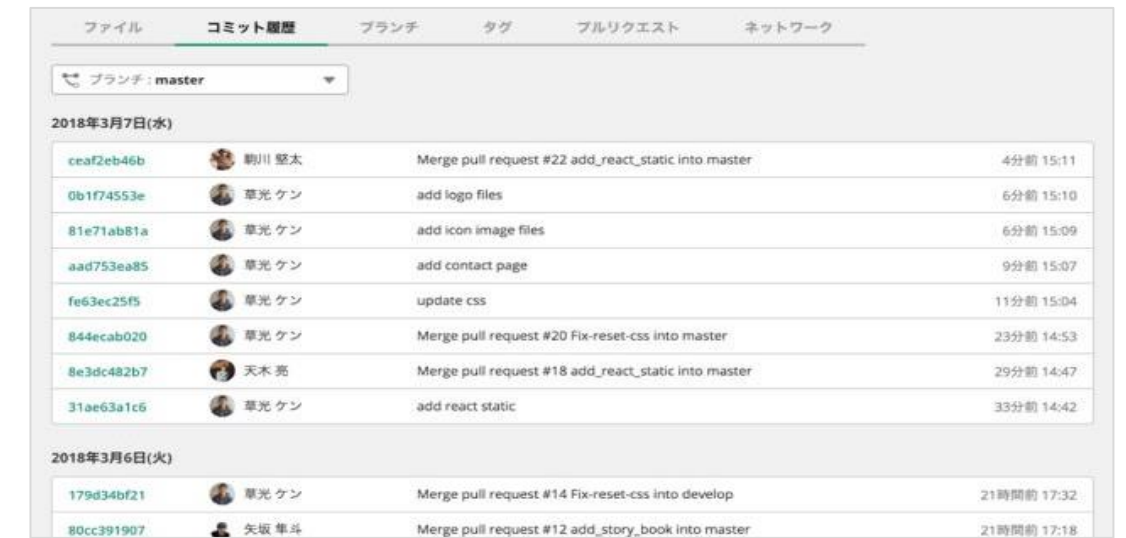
ファイル　コミット履歴　ブランチ　タグ　プルリクエスト　ネットワーク

ブランチ : master

2018年3月7日(水)

| | | | |
|---|---|---|---|
| ceaf2eb46b | 駒川 堅太 | Merge pull request #22 add_react_static into master | 4分前 15:11 |
| 0b1f74553e | 草光 ケン | add logo files | 6分前 15:10 |
| 81e71ab81a | 草光 ケン | add icon image files | 6分前 15:09 |
| aad753ea85 | 草光 ケン | add contact page | 9分前 15:07 |
| fe63ec25f5 | 草光 ケン | update css | 11分前 15:04 |
| 844ecab020 | 草光 ケン | Merge pull request #20 Fix-reset-css into master | 23分前 14:53 |
| 8e3dc482b7 | 天木 亮 | Merge pull request #18 add_react_static into master | 29分前 14:47 |
| 31ae63a1c6 | 草光 ケン | add react static | 33分前 14:42 |

2018年3月6日(火)

| | | | |
|---|---|---|---|
| 179d34bf21 | 草光 ケン | Merge pull request #14 Fix-reset-css into develop | 21時間前 17:32 |
| 80cc391907 | 矢坂 隼斗 | Merge pull request #12 add_story_book into master | 21時間前 17:18 |